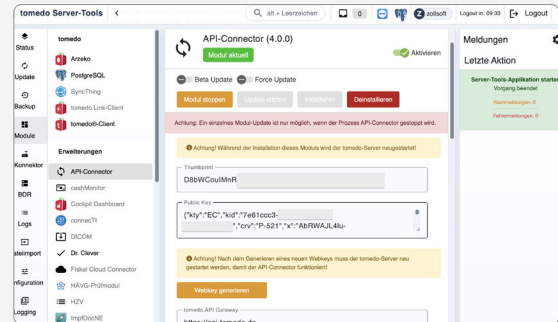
tomedo Server-Tools <

alt + Leerzeichen

0

zollsoft

Logout in: 09:33

Logout

Status

Update

Backup

Module

Konnektor

BDR

Logs

steimport

nfiguration

Logging

tomedo

Arzeko

PostgreSQL

SyncThing

tomedo.Link-Client

tomedoII-Client

Erweiterungen

API-Connector

cashMonitor

Cockpit Dashboard

connecTI

DICOM

Dr. Clever

Fiskal Cloud Connector

HÄVG-Prüfmodul

HZV

ImpfDocNE

API-Connector (4.0.0)

Modul aktuell

Aktivieren

Beta Update

Force Update

Modul stoppen

Update starten

Installieren

Deinstallieren

Achtung: Ein einzelnes Modul-Update ist nur möglich, wenn der Prozess API-Connector gestoppt wird.

Achtung! Während der Installation dieses Moduls wird der tomedo-Server neugestartet!

Thumbprint

D8bWCouIMnR

Public Key

{"kty":"EC","kid":"7e61ccc3-

","crv":"P-521","x":"AbRWAJL4lu-

Achtung! Nach dem Generieren eines neuen Webkeys muss der tomedo-Server neu gestartet werden, damit der API-Connector funktioniert!

Webkey generieren

tomedo API Gateway

https://api.tomedo.de

Meldungen

Letzte Aktion

Server-Tools-Applikation startet

Vorgang beendet

Warnmeldungen: 0

Fehlermeldungen: 0